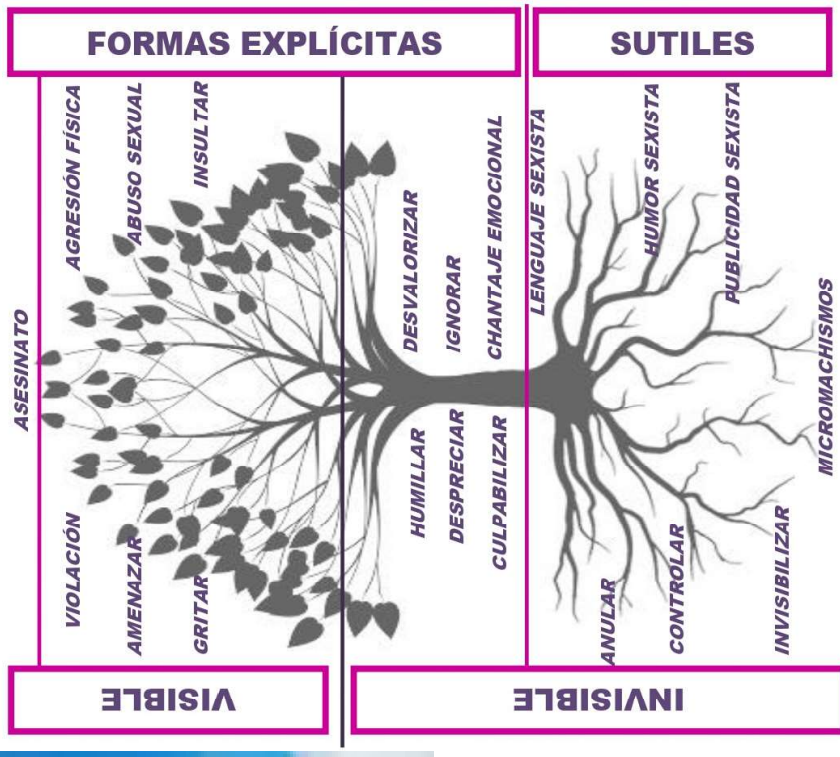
FORMAS EXPLÍCITAS

SUTILES

ASESINATO

AGRESIÓN FÍSICA

ABUSO SEXUAL

INSULTAR

VIOLACIÓN

AMENAZAR

GRITAR

DESVALORIZAR

IGNORAR

CHANTAJE EMOCIONAL

HUMILLAR

DESPRECIAR

CULPABILIZAR

LENGUAJE SEXISTA

HUMOR SEXISTA

PUBLICIDAD SEXISTA

MICROMACHISMOS

ANULAR

CONTROLAR

INVISIBILIZAR

VISIBLE

INVISIBLE